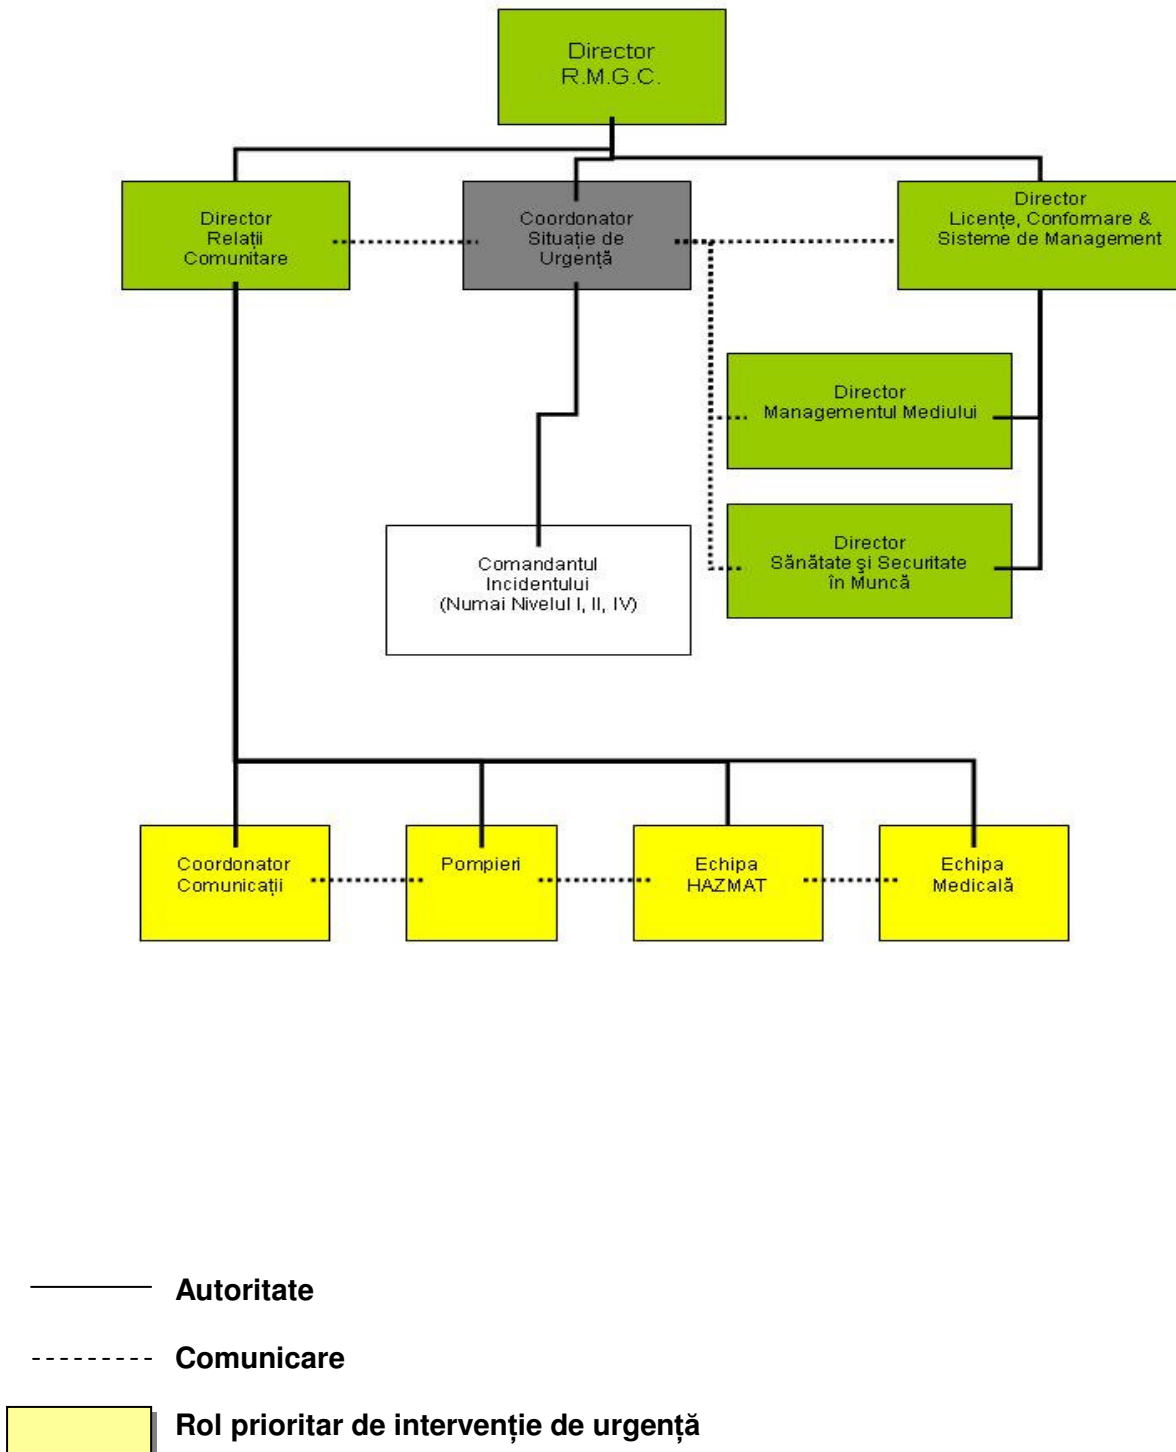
Director
R.M.G.C.

Director
Relaţii
Comunitare

Coordonator
Situaţie de
Urgenţă

Director
Licenţe, Conformare &
Sisteme de Management

Director
Managementul Mediului

Director
Sănătate şi Securitate
în Muncă

Comandantul
Incidentului
(Numai Nivelul I, II, IV)

Coordonator
Comunicaţii

Pompieri

Echipa
HAZMAT

Echipa
Medicală

Autoritate

Comunicare

Rol prioritar de intervenţie de urgenţă